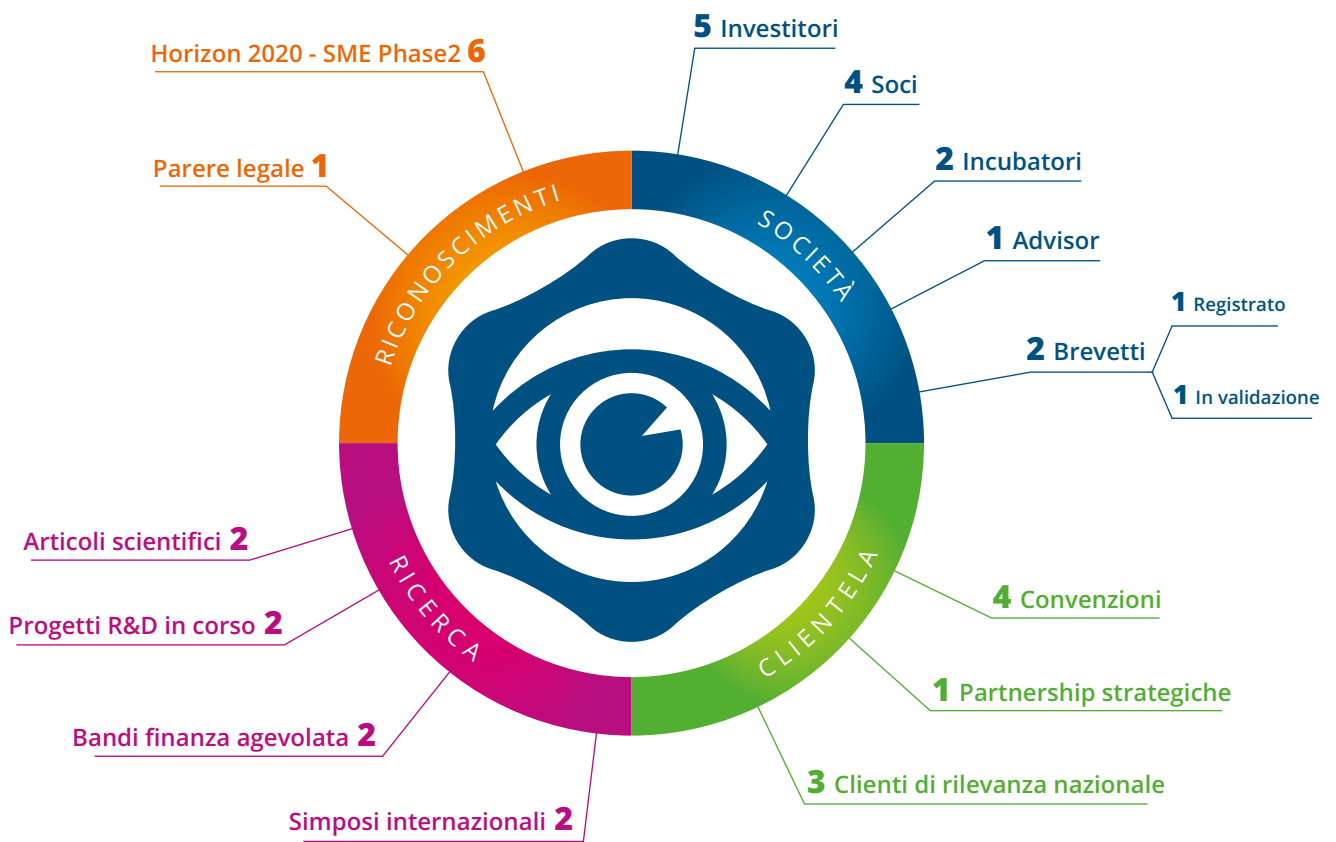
Horizon 2020 - SME Phase2 6

Parere legale 1

RICONOSCIMENTI

5 Investitori

4 Soci

2 Incubatori

1 Advisor

SOCIETÀ

1 Registrato

2 Brevetti

1 In validazione

Articoli scientifici 2

Progetti R&D in corso 2

RICERCA

Bandi finanza agevolata 2

Simposi internazionali 2

CLIENTELA

4 Convenzioni

1 Partnership strategiche

3 Clienti di rilevanza nazionale